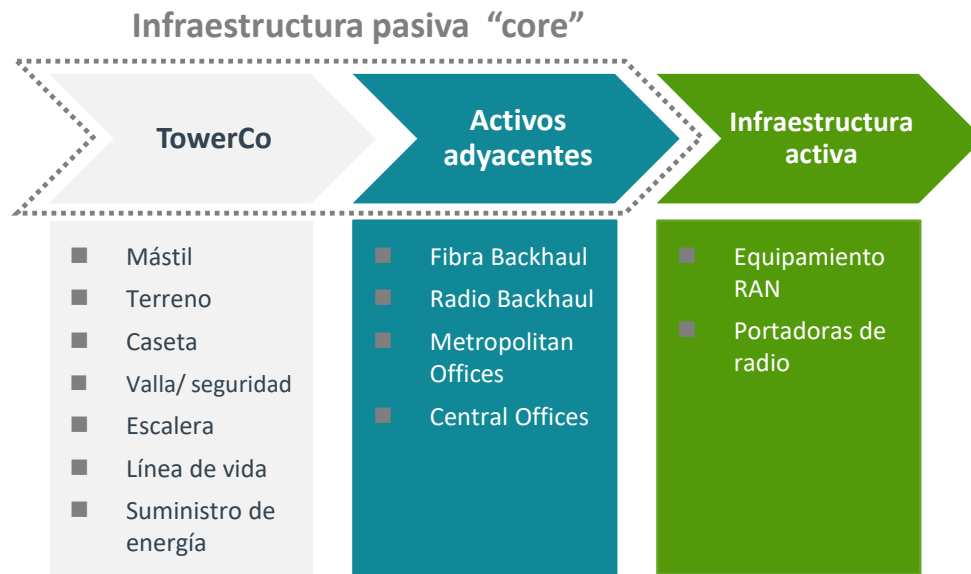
Infraestructura pasiva “core”

TowerCo

Activos adyacentes

Infraestructura activa

Mástil
Terreno
Caseta
Valla/ seguridad
Escalera
Línea de vida
Suministro de energía

Fibra Backhaul
Radio Backhaul
Metropolitan Offices
Central Offices

Equipamiento RAN
Portadoras de radio